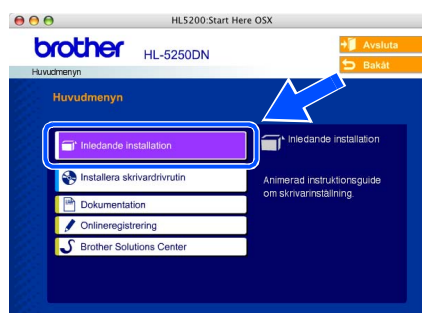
HL5200:Start Here OSX

brother HL-5250DN

Avsluta

Bakåt

Huvudmenyn

Huvudmenyn

Inledande installation

Installera skrivardrivrutin

Dokumentation

Onlineregistrering

Brother Solutions Center

Inledande installation

Animerad instruktionsguide om skrivarinställning.